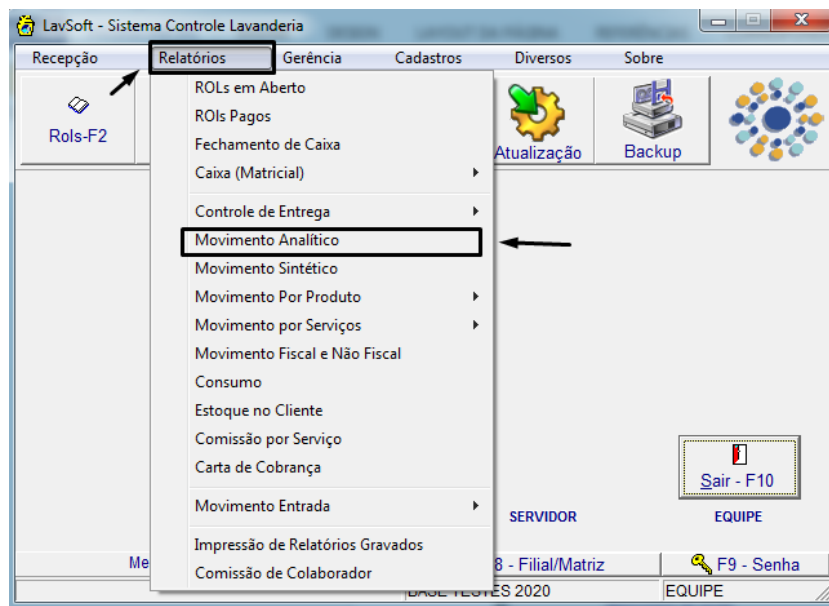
LavSoft - Sistema Controle Lavanderia

Recepção Relatórios Gerência Cadastros Diversos Sobre

Rols-F2

ROLs em Aberto
ROIs Pagos
Fechamento de Caixa
Caixa (Matricial)
Controle de Entrega
Movimento Analítico
Movimento Sintético
Movimento Por Produto
Movimento por Serviços
Movimento Fiscal e Não Fiscal
Consumo
Estoque no Cliente
Comissão por Serviço
Carta de Cobrança
Movimento Entrada
Impressão de Relatórios Gravados
Comissão de Colaborador

Atualização
Backup

Sair - F10

SERVIDOR
EQUIPE

Me
8 - Filial/Matriz
F9 - Senha

BASE TESTES 2020
EQUIPE